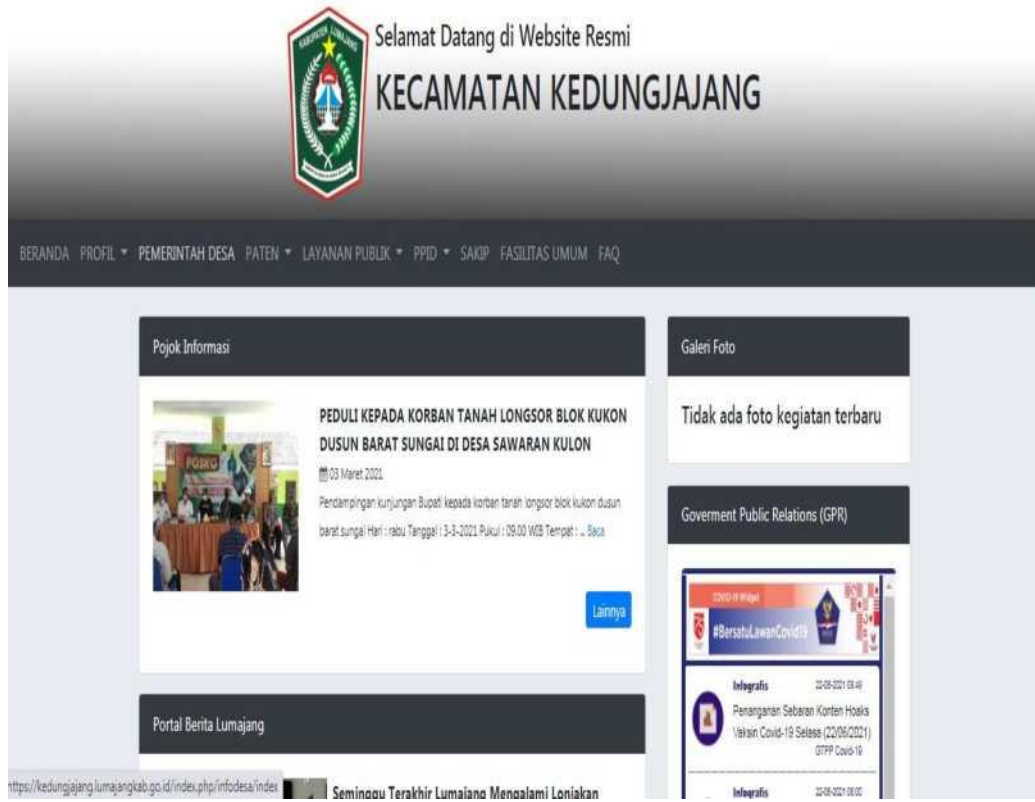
KABUPATEN LUMAJANG

Selamat Datang di Website Resmi
KECAMATAN KEDUNGJAJANG

BERANDA PROFIL ▾ PEMERINTAH DESA PATEN ▾ LAYANAN PUBLIK ▾ PPID ▾ SAKIP FASILITAS UMUM FAQ

Pojok Informasi

POSKO

PEDULI KEPADA KORBAN TANAH LONGSOR BLOK KUKON DUSUN BARAT SUNGAI DI DESA SAWARAN KULON

03 Maret 2021

Pendampingan kunjungan Bupati kepada korban tanah longsor blok kukon dusun barat sungai Hari : rabu Tanggal : 3-3-2021 Pukul : 09.00 WIB Tempat : ... Baca

Lainnya

Portal Berita Lumajang

Seminggu Terakhir Lumajang Mengalami Lonjakan

Galeri Foto

Tidak ada foto kegiatan terbaru

Goverment Public Relations (GPR)

COVID-19 Widget

#BersatuLawanCovid19

Infografis
22-06-2021 08:49
Penanganan Sebaran Konten Hoaks Vaksin Covid-19 Selasa (22/06/2021)
GTPP Covid-19

Infografis
22-06-2021 08:00

https://kedungjajang.lumajangkab.go.id/index.php/infodesa/index